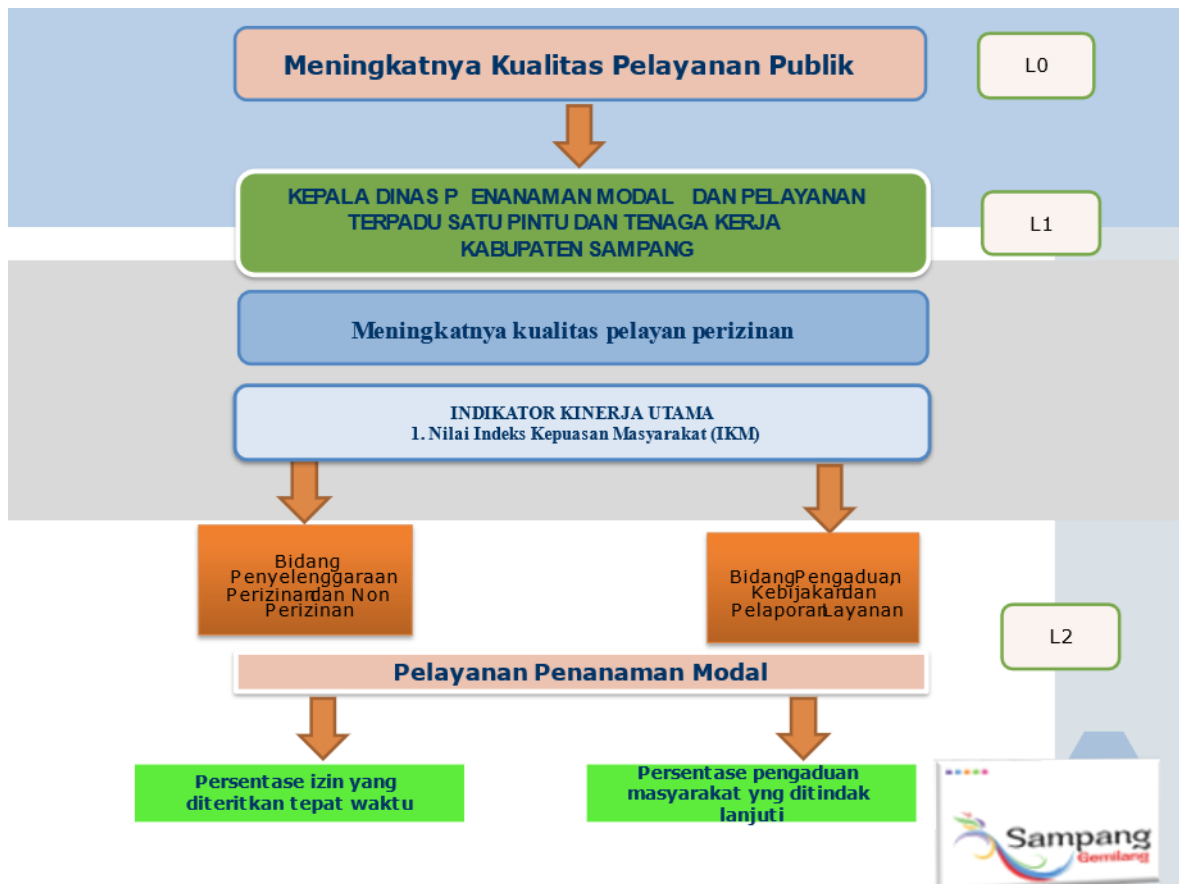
Meningkatnya Kualitas Pelayanan Publik

L0

KEPALA DINAS P ENANAMAN MODAL DAN PELAYANAN TERPADU SATU PINTU DAN TENAGA KERJA KABUPATEN SAMPANG

L1

Meningkatnya kualitas pelayan perizinan

INDIKATOR KINERJA UTAMA
1. Nilai Indeks Kepuasan Masyarakat (IKM)

Bidang Penyelenggaraan Perizinandan Non Perizinan

Bidang Pengaduan Kebijakan dan Pelaporan Layanan

L2

Pelayanan Penanaman Modal

Persentase izin yang diteritkan tepat waktu

Persentase pengaduan masyarakat yng ditindak lanjuti

Sampang
Gemilang